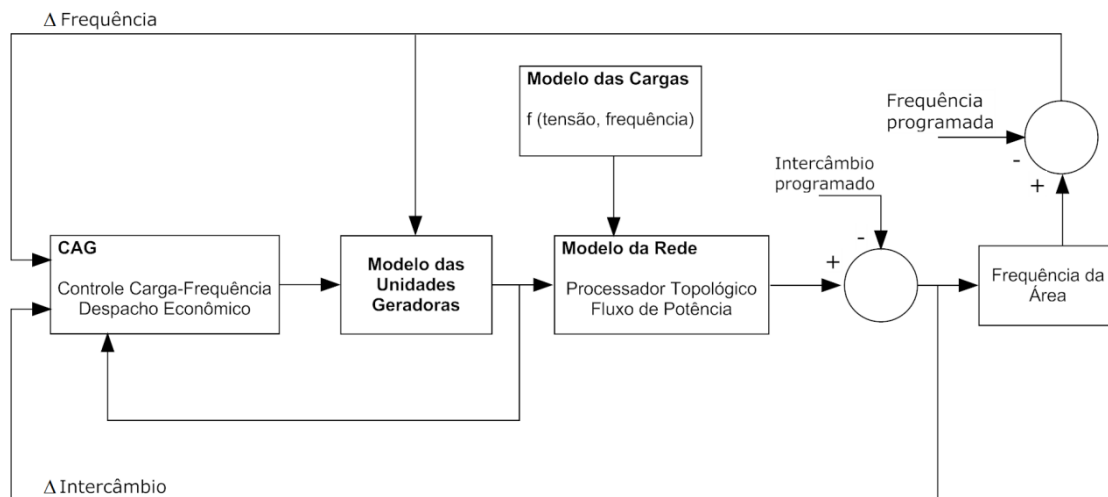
$\Delta$ Frequência

Modelo das Cargas

f (tensão, frequência)

Frequência programada

-

+

Intercâmbio programado

-

CAG

Controle Carga-Frequência
Despacho Econômico

Modelo das Unidades Geradoras

Modelo da Rede

Processador Topológico
Fluxo de Potência

+

Frequência da Área

$\Delta$ Intercâmbio